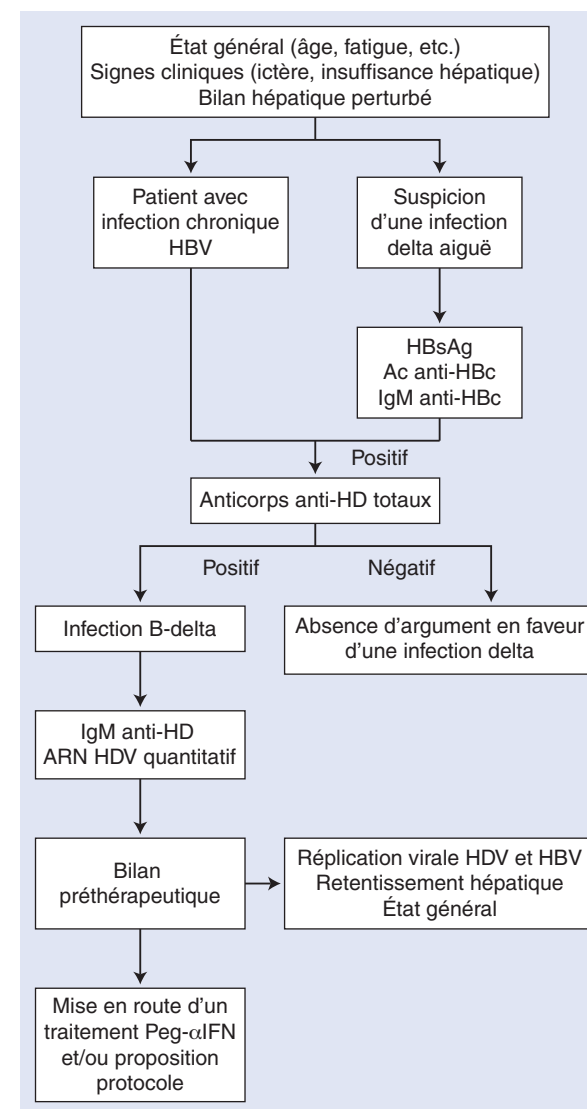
État général (âge, fatigue, etc.)
Signes cliniques (ictère, insuffisance hépatique)
Bilan hépatique perturbé

Patient avec infection chronique HBV

Suspicion d'une infection delta aiguë

HBsAg
Ac anti-HBc
IgM anti-HBc

Positif

Anticorps anti-HD totaux

Positif

Négatif

Infection B-delta

Absence d'argument en faveur d'une infection delta

IgM anti-HD
ARN HDV quantitatif

Bilan préthérapeutique

Réplication virale HDV et HBV
Retentissement hépatique
État général

Mise en route d'un traitement Peg-$\alpha$IFN et/ou proposition protocole